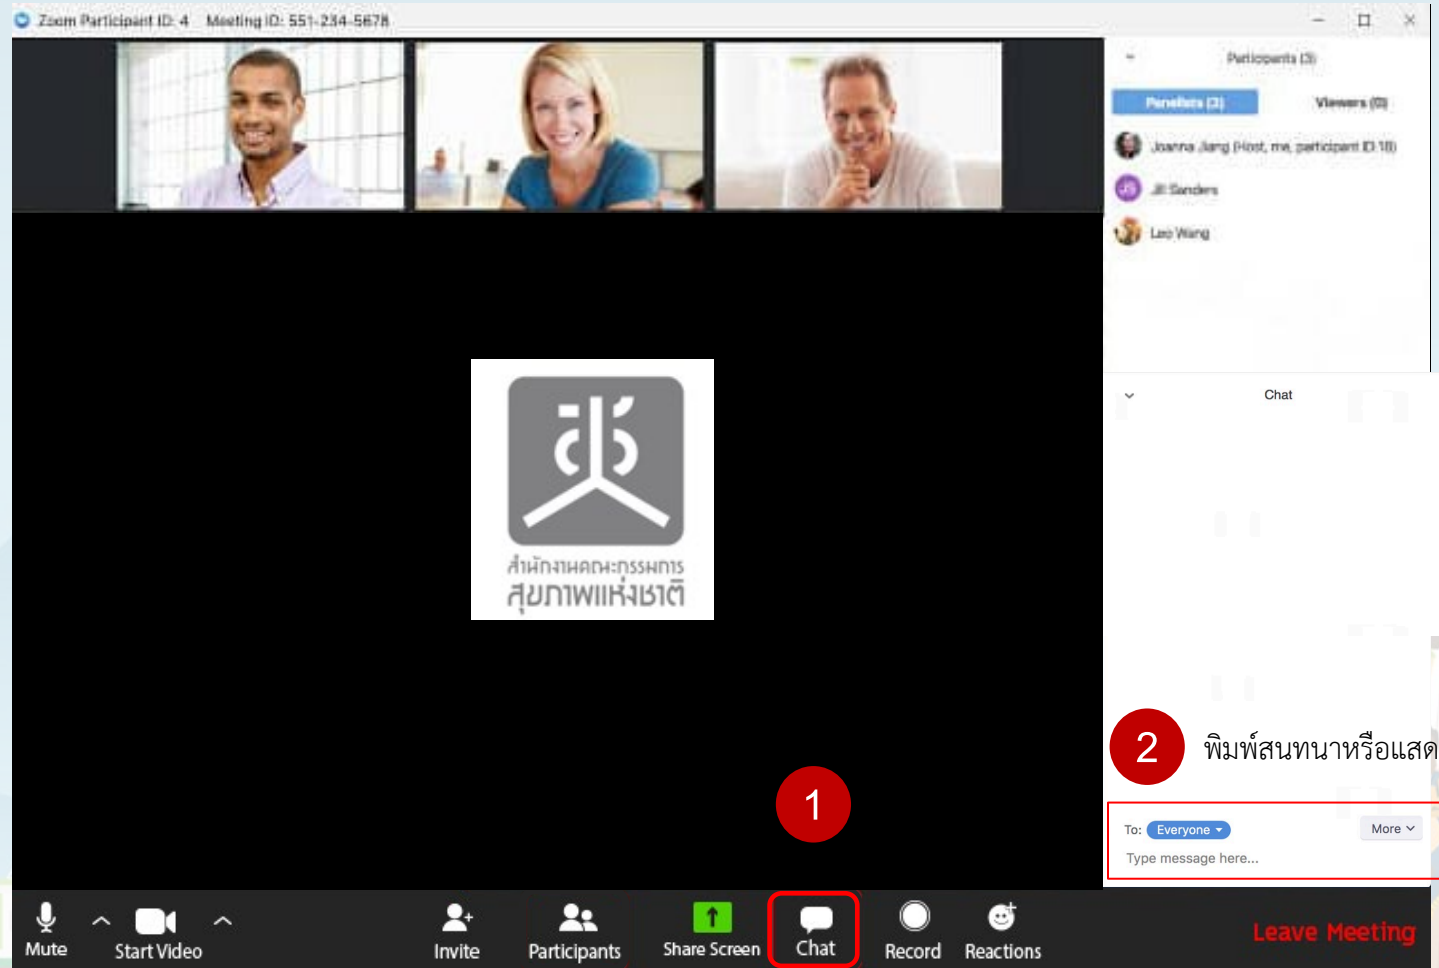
Zoom Participant ID: 4 Meeting ID: 551-234-5678

Participants (3)

Panelists (3) Viewers (0)

Joanna Jiang (Host, me, participant ID 18)

JS Jill Sanders

Leo Wang

สำนักงานคณะกรรมการ
สุขภาพแห่งชาติ

Chat

2 พิมพ์สนทนาหรือแสด

To: Everyone More

Type message here...

1

Mute Start Video Invite Participants Share Screen Chat Record Reactions Leave Meeting